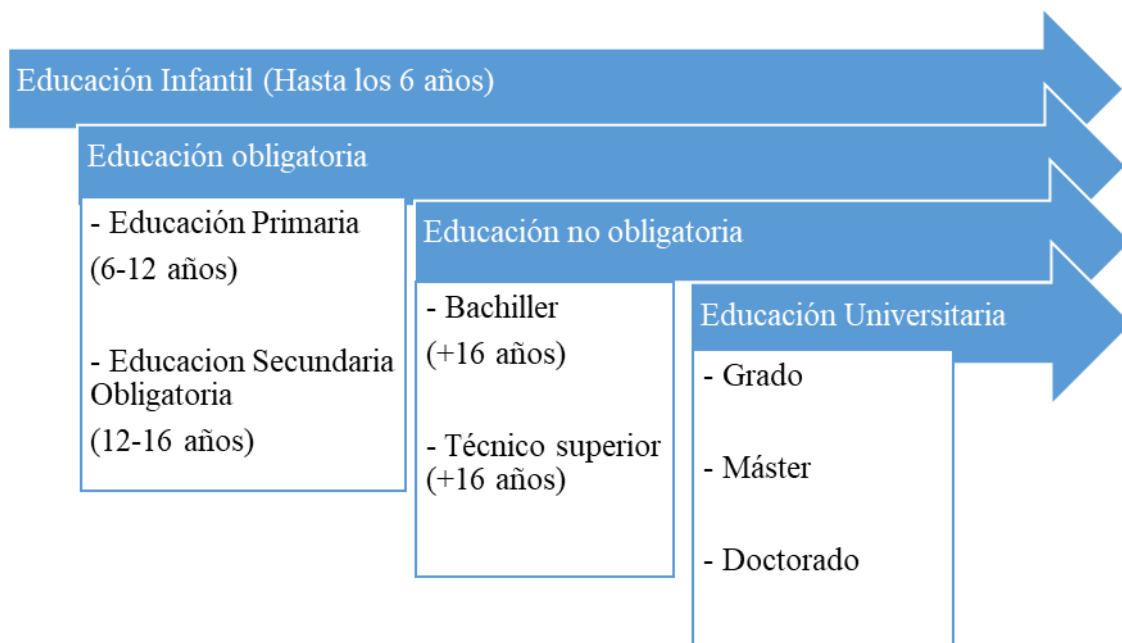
Educación Infantil (Hasta los 6 años)

Educación obligatoria

- Educación Primaria
(6-12 años)

- Educacion Secundaria Obligatoria
(12-16 años)

Educación no obligatoria

- Bachiller
(+16 años)

- Técnico superior
(+16 años)

Educación Universitaria

- Grado

- Máster

- Doctorado